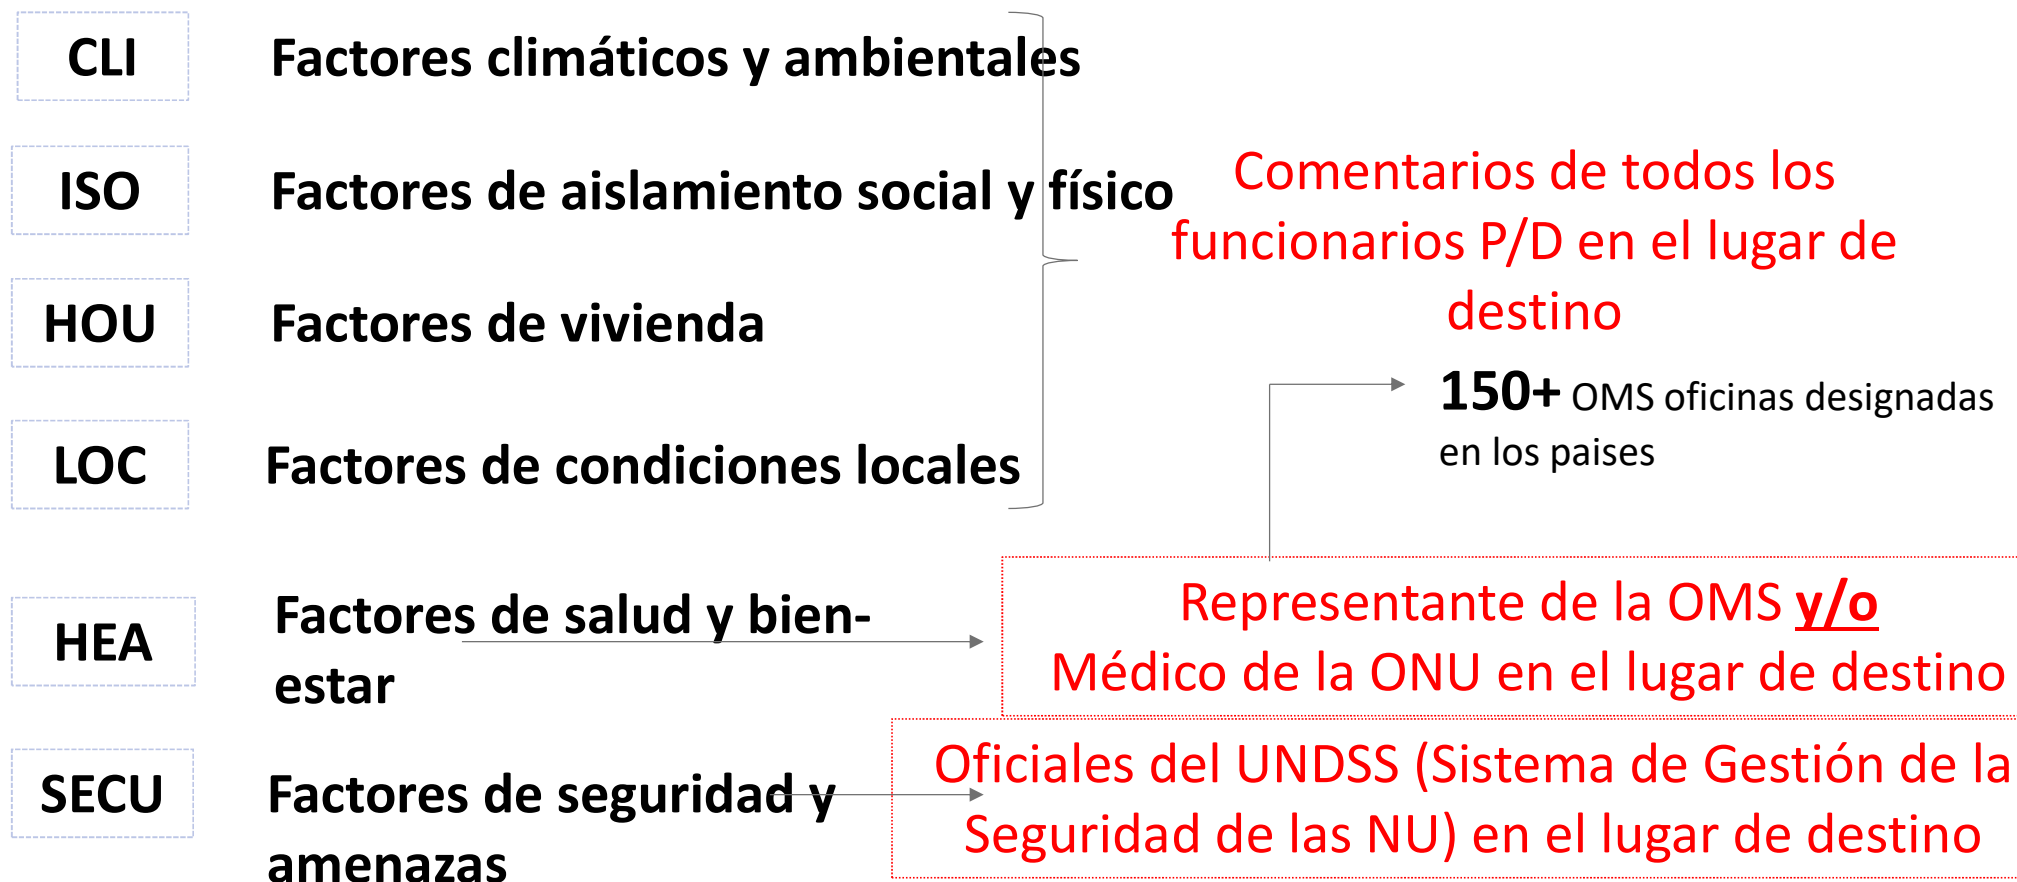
CLI Factores climáticos y ambientales

ISO Factores de aislamiento social y físico

HOU Factores de vivienda

LOC Factores de condiciones locales

Comentarios de todos los funcionarios P/D en el lugar de destino

150+ OMS oficinas designadas en los paises

HEA Factores de salud y bienestar

Representante de la OMS y/o Médico de la ONU en el lugar de destino

SECU Factores de seguridad y amenazas

Oficiales del UNDSS (Sistema de Gestión de la Seguridad de las NU) en el lugar de destino